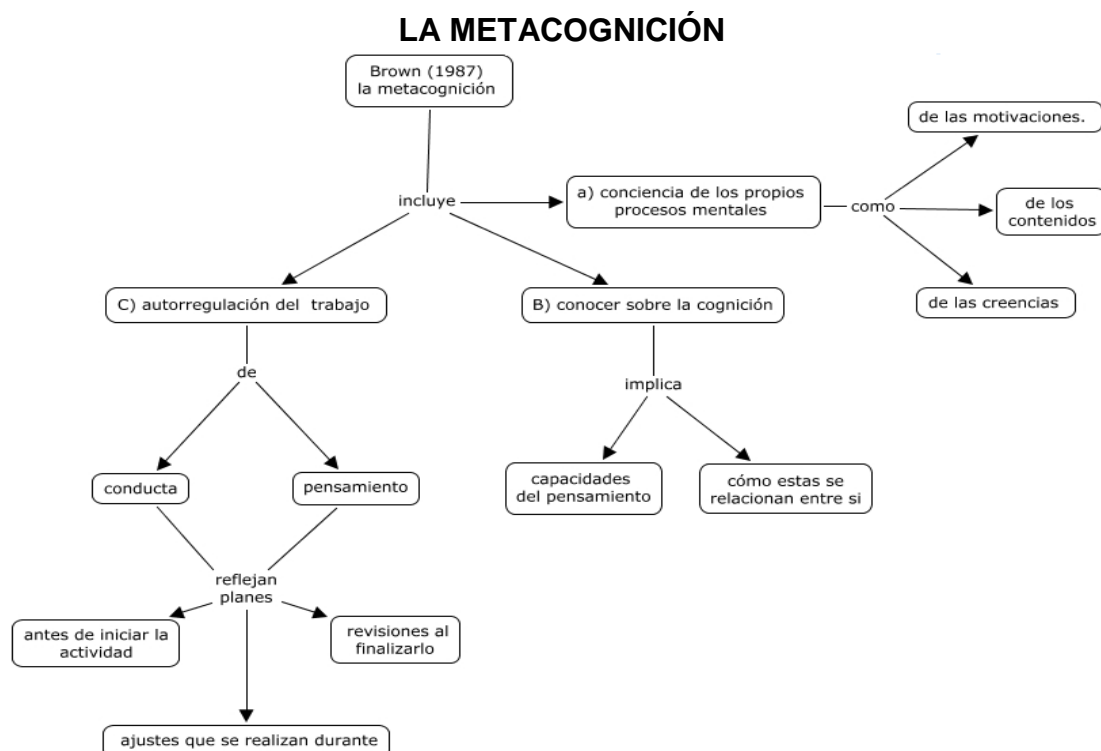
LA METACOGNICIÓN

Brown (1987) la metacognición

incluye

a) conciencia de los propios procesos mentales

como

de las motivaciones.

de los contenidos

de las creencias

C) autorregulación del trabajo

B) conocer sobre la cognición

implica

capacidades del pensamiento

cómo estas se relacionan entre si

de

conducta

pensamiento

reflejan planes

antes de iniciar la actividad

revisiones al finalizarlo

ajustes que se realizan durante